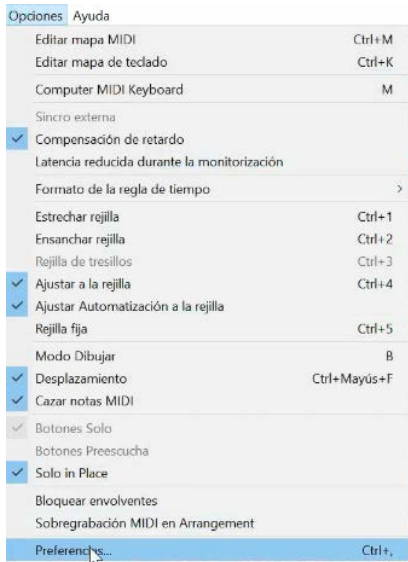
Opciones Ayuda

Editar mapa MIDI Ctrl+M
Editar mapa de teclado Ctrl+K

Computer MIDI Keyboard M

Sincro externa
Compensación de retardo
Latencia reducida durante la monitorización

Formato de la regla de tiempo >

Estrechar rejilla Ctrl+1
Ensanchar rejilla Ctrl+2
Rejilla de tresillos Ctrl+3
Ajustar a la rejilla Ctrl+4
Ajustar Automatización a la rejilla
Rejilla fija Ctrl+5

Modo Dibujar B
Desplazamiento Ctrl+Mayús+F
Cazar notas MIDI

Botones Solo
Botones Preescucha
Solo in Place

Bloquear envolventes
Sobregrabación MIDI en Arrangement

Preferencias... Ctrl+,